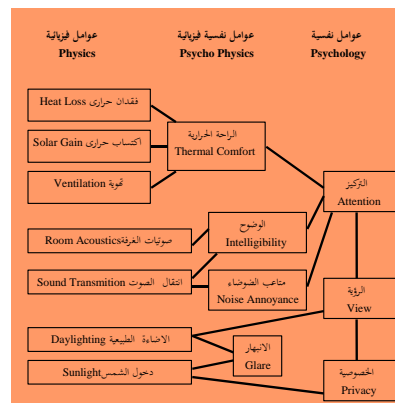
عوامل فيزيائية
Physics

عوامل نفسية فيزيائية
Psycho Physics

عوامل نفسية
Psychology

Heat Loss فقدان حرارى

Solar Gain اكتساب حرارى

Ventilation تهوية

الراحة الحرارية
Thermal Comfort

التركيز
Attention

Room Acoustics صوتيات الغرفة

الوضوح
Intelligibility

Sound Transmition انتقال الصوت

متاعب الضوضاء
Noise Annoyance

الرؤية
View

Daylighting الاضاءة الطبيعية

الانبهار
Glare

Sunlight دخول الشمس

الخصوصية
Privacy